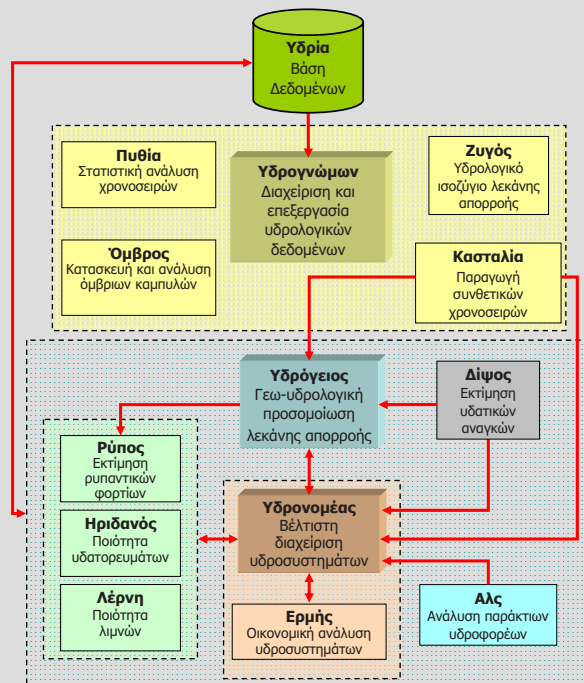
Υδρία
Βάση
Δεδομένων

Πυθία
Στατιστική ανάλυση χρονοσειρών

Υδρογνώμων
Διαχείριση και επεξεργασία υδρολογικών δεδομένων

Ζυγός
Υδρολογικό ισοζύγιο λεκάνης απορροής

Όμβρος
Κατασκευή και ανάλυση όμβριων καμπυλών

Κασταλία
Παραγωγή συνθετικών χρονοσειρών

Υδρόγειος
Γεω-υδρολογική προσομοίωση λεκάνης απορροής

Δίψος
Εκτίμηση υδατικών αναγκών

Ρύπος
Εκτίμηση ρυπαντικών φορτίων

Ηριδανός
Ποιότητα υδατορευμάτων

Λέρνη
Ποιότητα λιμνών

Υδρονομέας
Βέλτιστη διαχείριση υδροσυστημάτων

Ερμής
Οικονομική ανάλυση υδροσυστημάτων

Αλς
Ανάλυση παράκτιων υδροφορέων